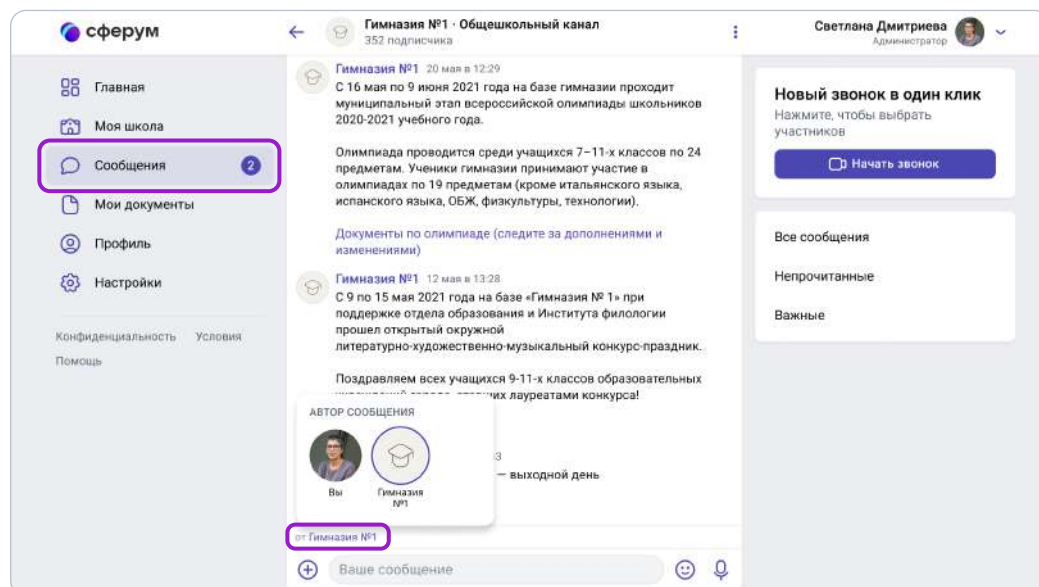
сферум

Главная
Моя школа
Сообщения 2
Мои документы
Профиль
Настройки

Конфиденциальность Условия
Помощь

Гимназия №1 · Общешкольный канал
352 подписчика

Гимназия №1 20 мая в 12:29
С 16 мая по 9 июня 2021 года на базе гимназии проходит муниципальный этап всероссийской олимпиады школьников 2020-2021 учебного года.

Олимпиада проводится среди учащихся 7–11-х классов по 24 предметам. Ученики гимназии принимают участие в олимпиадах по 19 предметам (кроме итальянского языка, испанского языка, ОБЖ, физкультуры, технологии).

Документы по олимпиаде (следите за дополнениями и изменениями)

Гимназия №1 12 мая в 13:28
С 9 по 15 мая 2021 года на базе «Гимназия № 1» при поддержке отдела образования и Института филологии прошел открытый окружной литературно-художественно-музыкальный конкурс-праздник.

Поздравляем всех учащихся 9-11-х классов образовательных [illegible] лауреатами конкурса!

АВТОР СООБЩЕНИЯ
Вы
Гимназия №1

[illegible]3
— выходной день

от Гимназия №1

Ваше сообщение

Светлана Дмитриева
Администратор

Новый звонок в один клик
Нажмите, чтобы выбрать участников
Начать звонок

Все сообщения
Непрочитанные
Важные